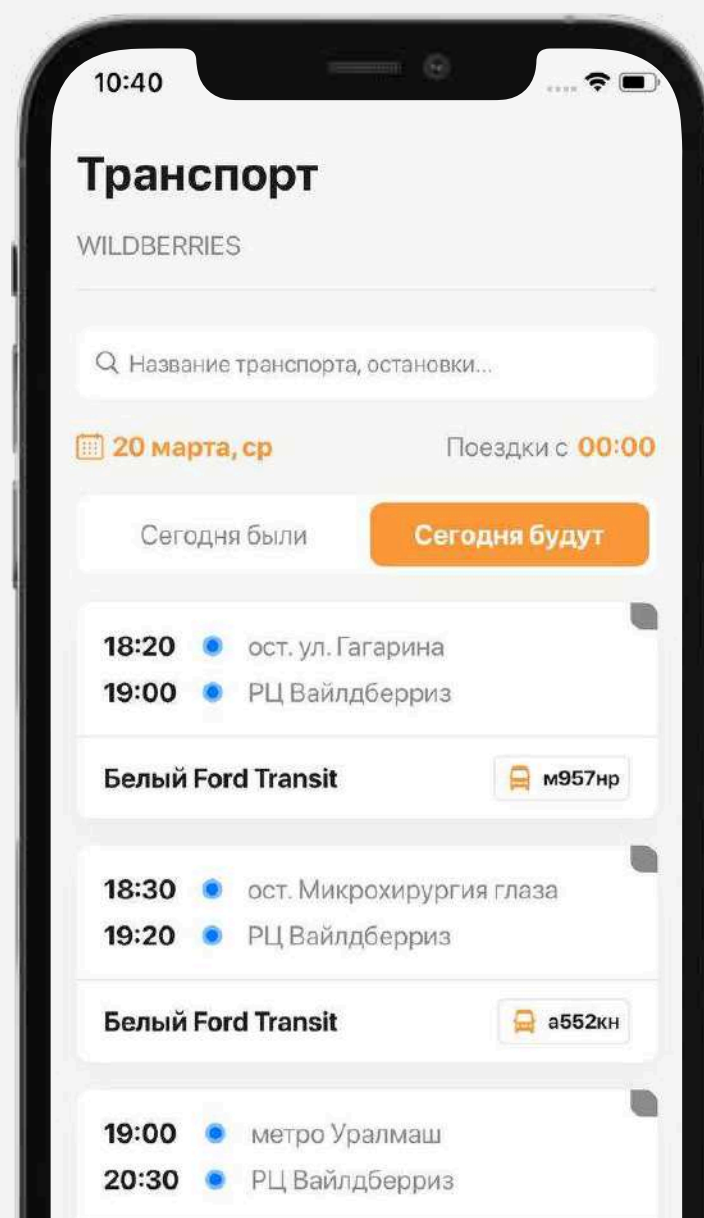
10:40

Транспорт

WILDBERRIES

Название транспорта, остановки...

20 марта, ср

Поездки с 00:00

Сегодня были

Сегодня будут

18:20 ост. ул. Гагарина
19:00 РЦ Вайлдберриз

Белый Ford Transit

м957нр

18:30 ост. Микрохирургия глаза
19:20 РЦ Вайлдберриз

Белый Ford Transit

а552кн

19:00 метро Уралмаш
20:30 РЦ Вайлдберриз